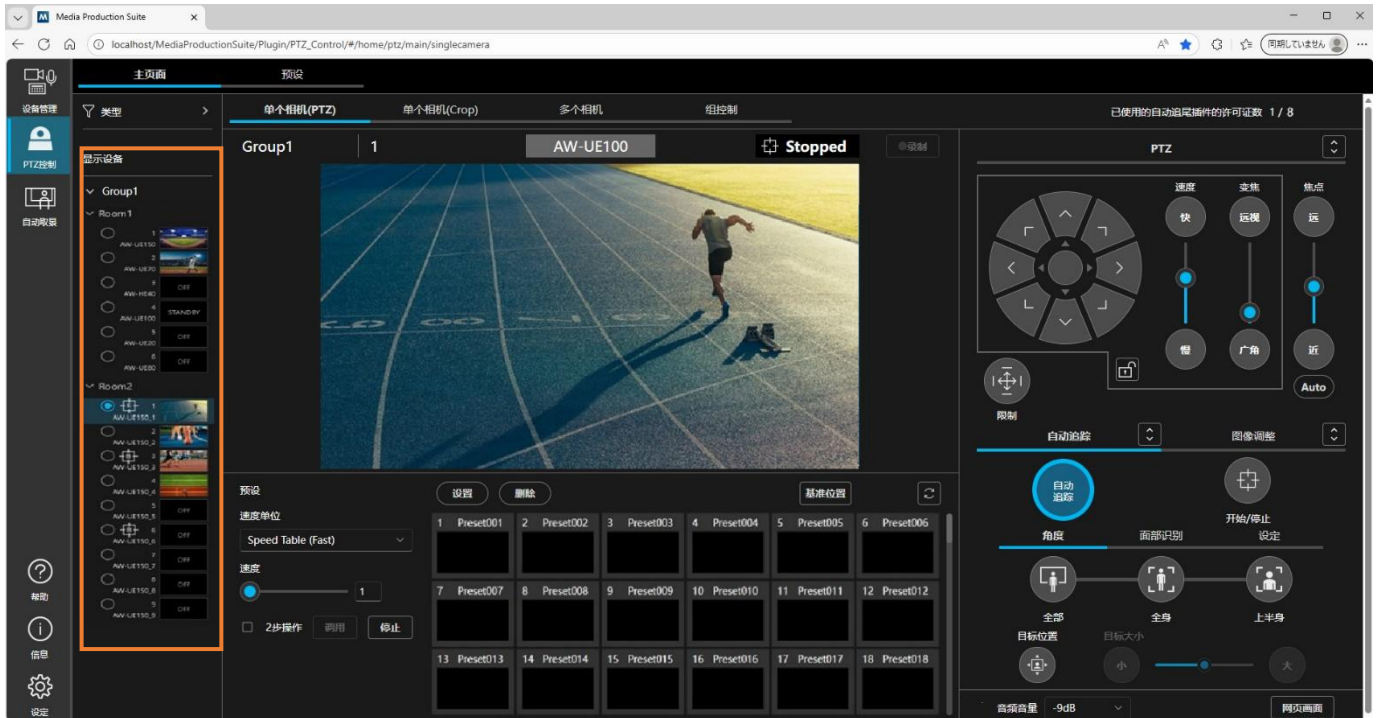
Media Production Suite

localhost/MediaProductionSuite/Plugin/PTZ_Control/#/home/ptz/main/singlecamera

同期していません

设备管理

PTZ控制

自动取景

帮助

信息

设定

主页面

预设

类型

显示设备

Group1

Room1

1 AW-UE150

2 AW-UE70

3 AW-HE40 OFF

4 AW-UE100 STANDBY

5 AW-UE20 OFF

6 AW-UE80 OFF

Room2

1 AW-UE150_1

2 AW-UE150_2

3 AW-UE150_3

4 AW-UE150_4

5 AW-UE150_5 OFF

6 AW-UE150_6 OFF

7 AW-UE150_7 OFF

8 AW-UE150_8 OFF

9 AW-UE150_9 OFF

单个相机(PTZ)

单个相机(Crop)

多个相机

组控制

已使用的自动追尾插件的许可证数 1 / 8

Group1

1

AW-UE100

Stopped

录制

预设

速度单位

Speed Table (Fast)

速度

1

2步操作

调用

停止

设置

删除

基准位置

| 1 Preset001 | 2 Preset002 | 3 Preset003 | 4 Preset004 | 5 Preset005 | 6 Preset006 |
|---|---|---|---|---|---|
| 7 Preset007 | 8 Preset008 | 9 Preset009 | 10 Preset010 | 11 Preset011 | 12 Preset012 |
| 13 Preset013 | 14 Preset014 | 15 Preset015 | 16 Preset016 | 17 Preset017 | 18 Preset018 |

PTZ

速度

快

慢

变焦

远视

广角

焦点

远

近

Auto

限制

自动追踪

图像调整

自动追踪

开始/停止

角度

面部识别

设定

全部

全身

上半身

目标位置

目标大小

小

大

音频音量

-9dB

网页画面